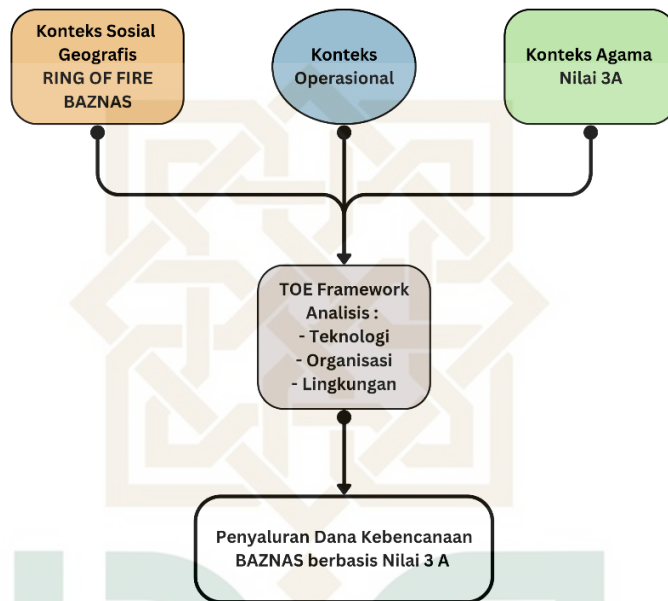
Konteks Sosial Geografis
RING OF FIRE
BAZNAS

Konteks Operasional

Konteks Agama
Nilai 3A

TOE Framework Analisis :
- Teknologi
- Organisasi
- Lingkungan

Penyaluran Dana Kebencanaan BAZNAS berbasis Nilai 3 A